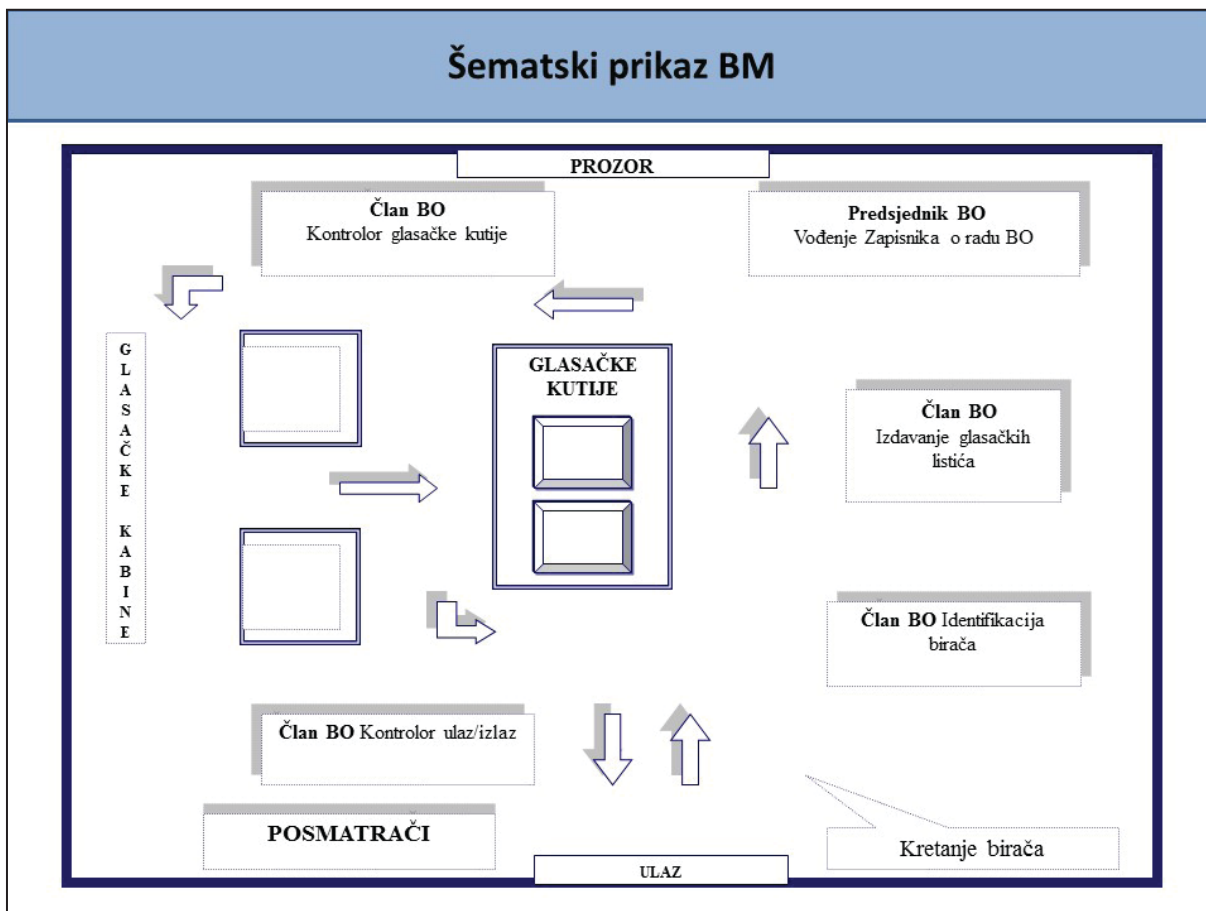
Šematski prikaz BM

PROZOR

Član BO
Kontrolor glasačke kutije

Predsjednik BO
Vođenje Zapisnika o radu BO

GLASAČKE KABINE

GLASAČKE KUTIJE

Član BO
Izdavanje glasačkih listića

Član BO Identifikacija birača

Član BO Kontrolor ulaz/izlaz

POSMATRAČI

ULAZ

Kretanje birača